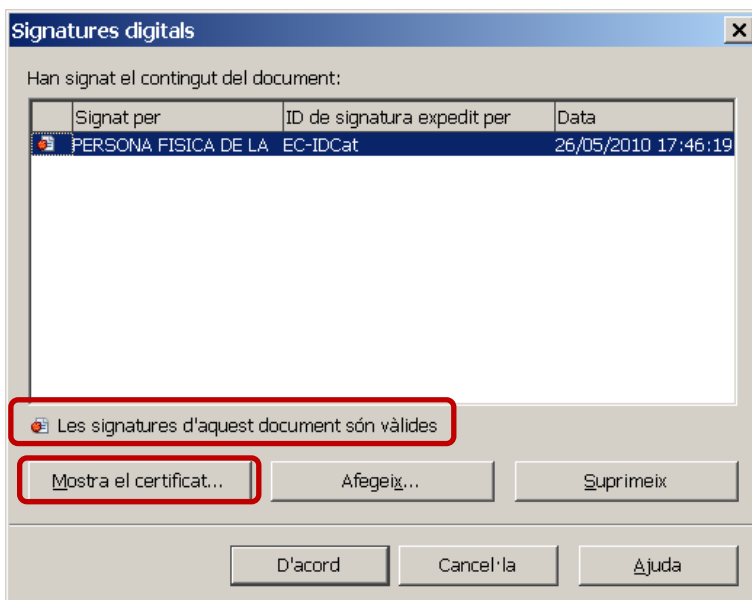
Signatures digitals

Han signat el contingut del document:

| | Signat per | ID de signatura expedit per | Data |
|---|---|---|---|
| | PERSONA FISICA DE LA | EC-IDCat | 26/05/2010 17:46:19 |

Les signatures d'aquest document són vàlides

Mostra el certificat...
Afegeix...
Suprimeix

D'acord
Cancel·la
Ajuda